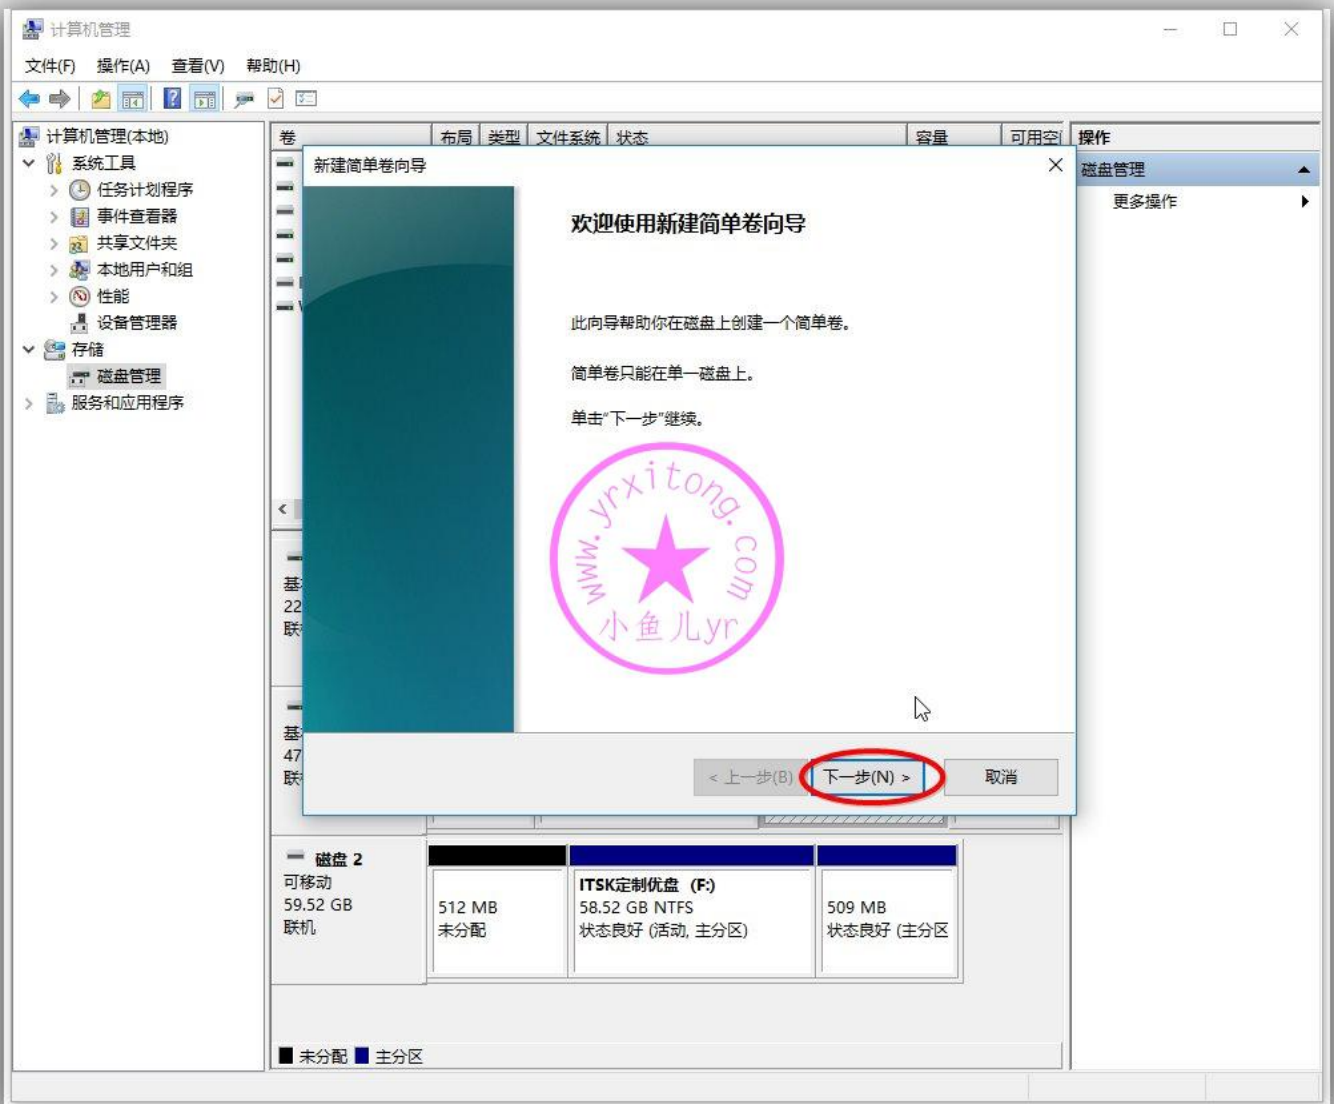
计算机管理

文件(F) 操作(A) 查看(V) 帮助(H)

计算机管理(本地)
系统工具
任务计划程序
事件查看器
共享文件夹
本地用户和组
性能
设备管理器
存储
磁盘管理
服务和应用程序

卷 布局 类型 文件系统 状态 容量 可用空

操作
磁盘管理
更多操作

新建简单卷向导

欢迎使用新建简单卷向导

此向导帮助你在磁盘上创建一个简单卷。

简单卷只能在单一磁盘上。

单击"下一步"继续。

www.yrxitong.com
小鱼儿yr

< 上一步(B) 下一步(N) > 取消

基
22
联

基
47
联

磁盘 2
可移动
59.52 GB
联机

512 MB
未分配

ITSK定制优盘 (F:)
58.52 GB NTFS
状态良好 (活动, 主分区)

509 MB
状态良好 (主分区

未分配 主分区